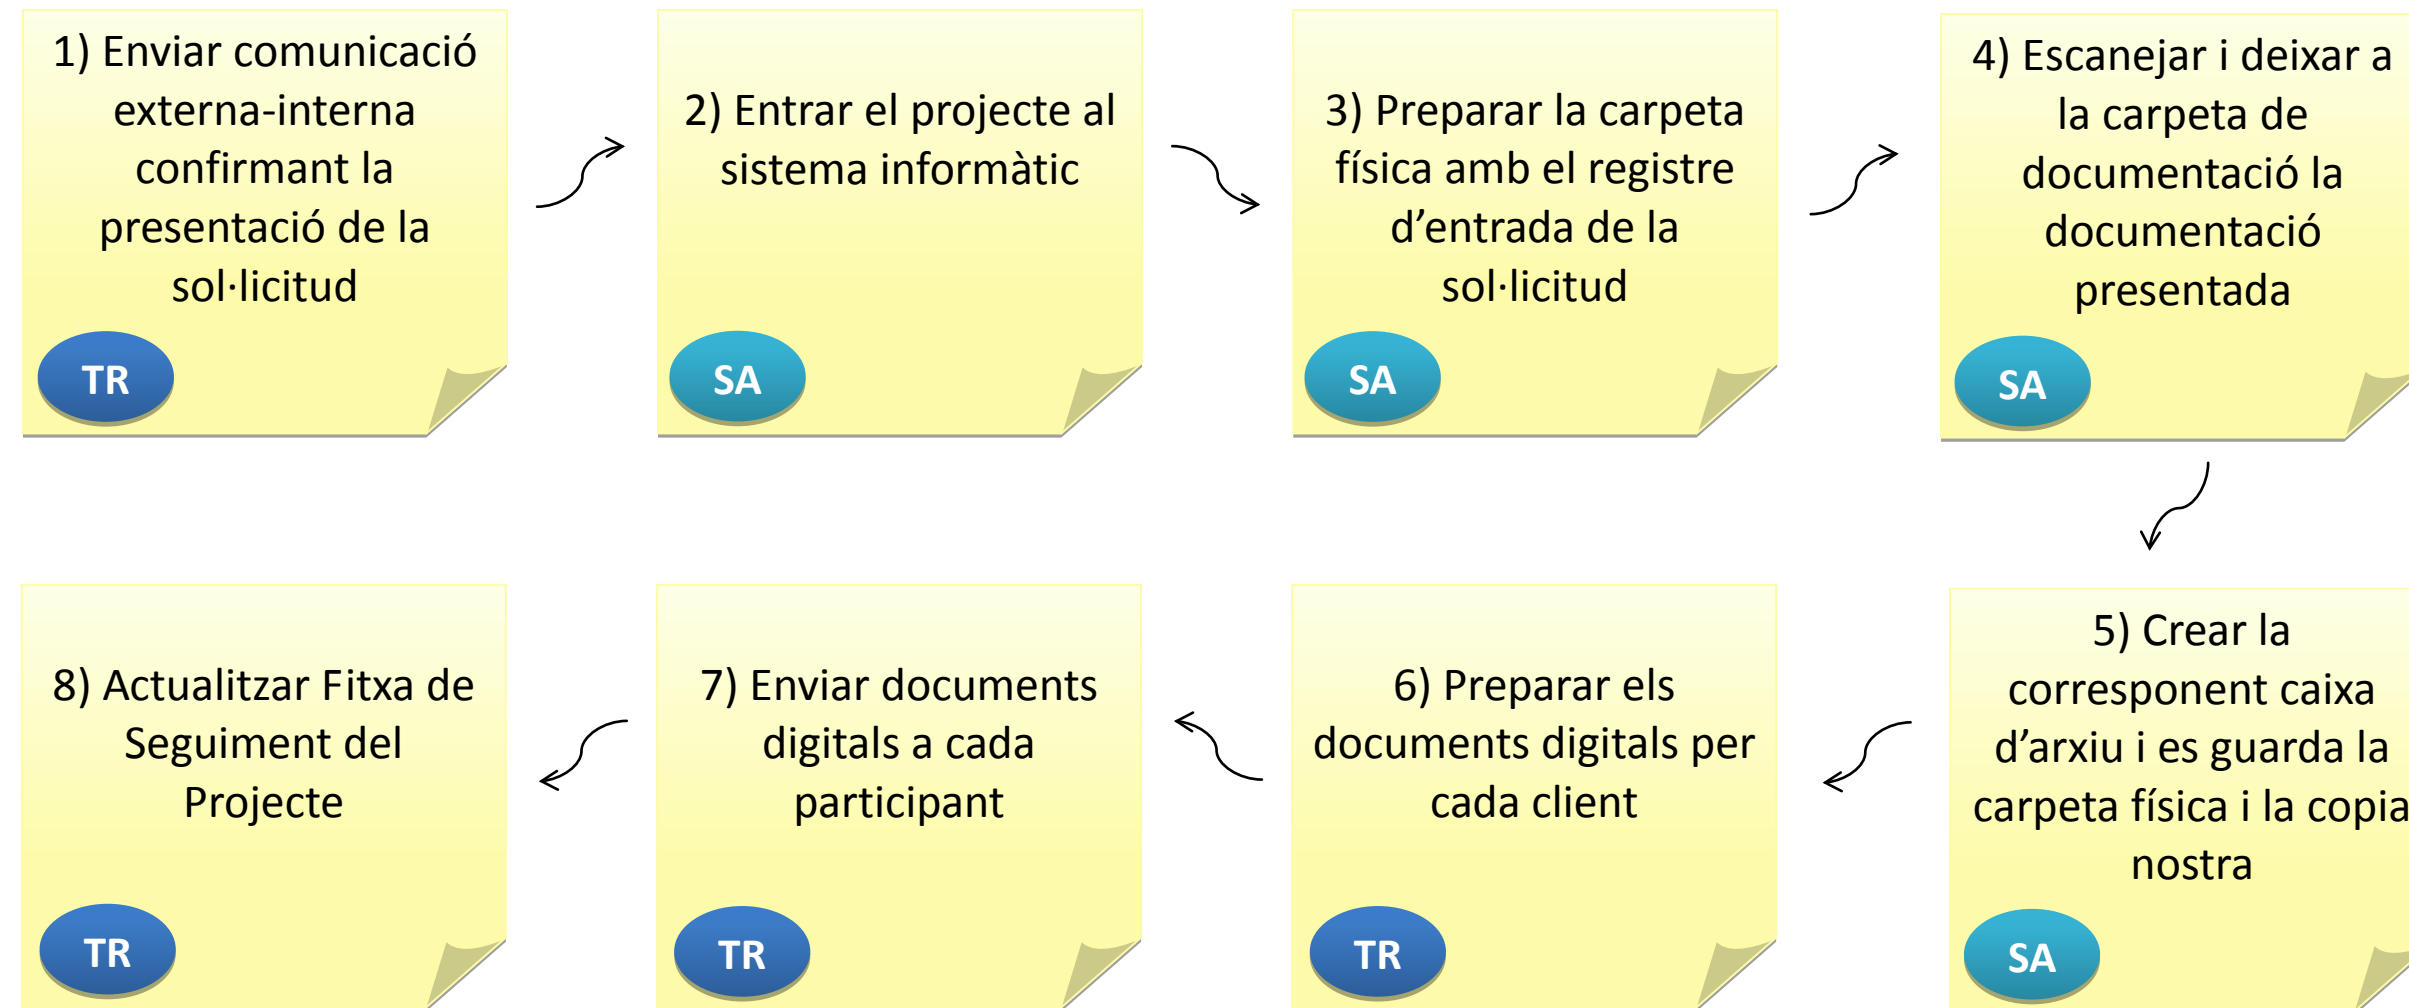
1) Enviar comunicació externa-interna confirmant la presentació de la sol·licitud

TR

2) Entrar el projecte al sistema informàtic

SA

3) Preparar la carpeta física amb el registre d'entrada de la sol·licitud

SA

4) Escanejar i deixar a la carpeta de documentació la documentació presentada

SA

5) Crear la corresponent caixa d'arxiu i es guarda la carpeta física i la copia nostra

SA

6) Preparar els documents digitals per cada client

TR

7) Enviar documents digitals a cada participant

TR

8) Actualitzar Fitxa de Seguiment del Projecte

TR